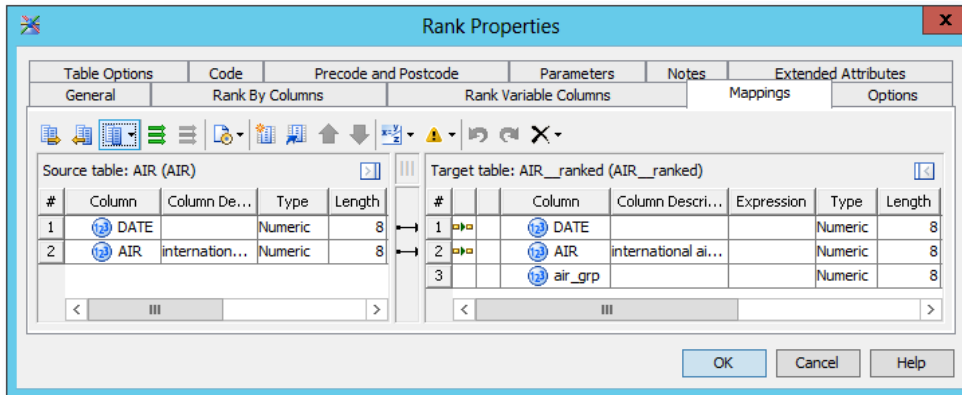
Rank Properties

Table Options | Code | Precode and Postcode | Parameters | Notes | Extended Attributes
General | Rank By Columns | Rank Variable Columns | Mappings | Options

Source table: AIR (AIR)

| # | Column | Column De... | Type | Length |
|---|---|---|---|---|
| 1 | DATE | | Numeric | 8 |
| 2 | AIR | internation... | Numeric | 8 |

Target table: AIR__ranked (AIR__ranked)

| # | | | Column | Column Descri... | Expression | Type | Length |
|---|---|---|---|---|---|---|---|
| 1 | | | DATE | | | Numeric | 8 |
| 2 | | | AIR | international ai... | | Numeric | 8 |
| 3 | | | air_grp | | | Numeric | 8 |

OK | Cancel | Help